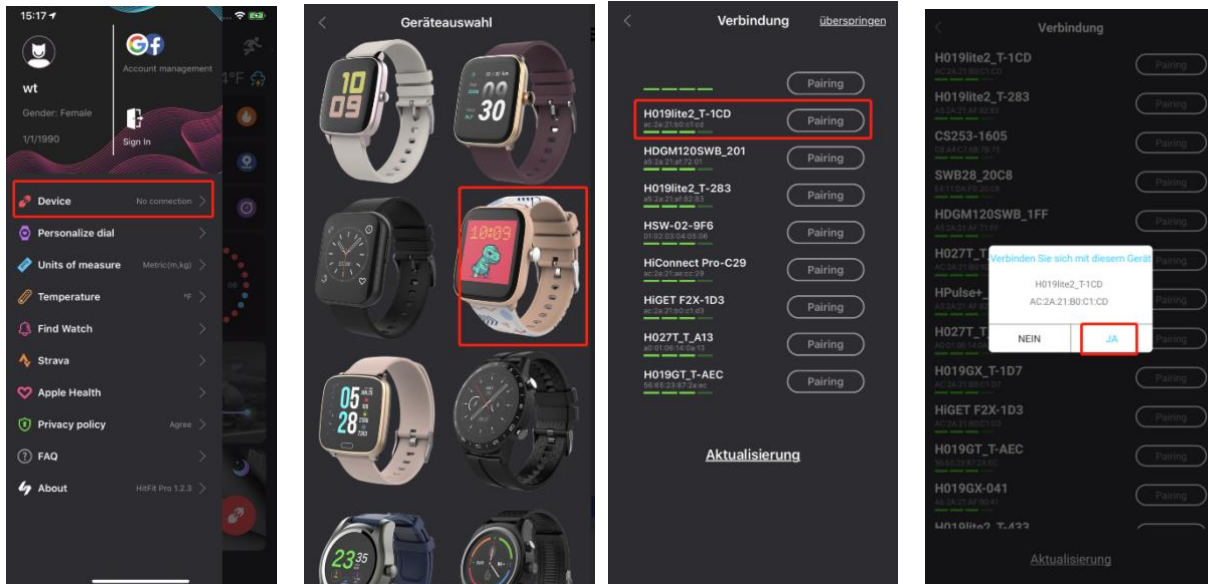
15:17

wt

Gender: Female

1/1/1990

Account management

Sign In

Device No connection

Personalize dial

Units of measure Metric(m,kg)

Temperature ℉

Find Watch

Strava

Apple Health

Privacy policy Agree

FAQ

About HitFit Pro 1.2.3

Geräteauswahl

10 09

09 30

10:09

05 28

23 35

Verbindung überspringen

Pairing

H019lite2_T-1CD Pairing

HDGM120SWB_201 Pairing

H019lite2_T-283 Pairing

HSW-02-9F6 Pairing

HiConnect Pro-C29 Pairing

HiGET F2X-1D3 Pairing

H027T_T_A13 Pairing

H019GT_T-AEC Pairing

Aktualisierung

Verbindung

H019lite2_T-1CD Pairing

H019lite2_T-283 Pairing

CS253-1605 Pairing

SWB28_20C8 Pairing

HDGM120SWB_1FF Pairing

H027T_T Pairing

HPulse+ Pairing

H027T_T Pairing

Verbinden Sie sich mit diesem Gerät

H019lite2_T-1CD

AC:2A:21:B0:C1:CD

NEIN JA

H019GX_T-1D7 Pairing

HiGET F2X-1D3 Pairing

H019GT_T-AEC Pairing

H019GX-041 Pairing

Aktualisierung